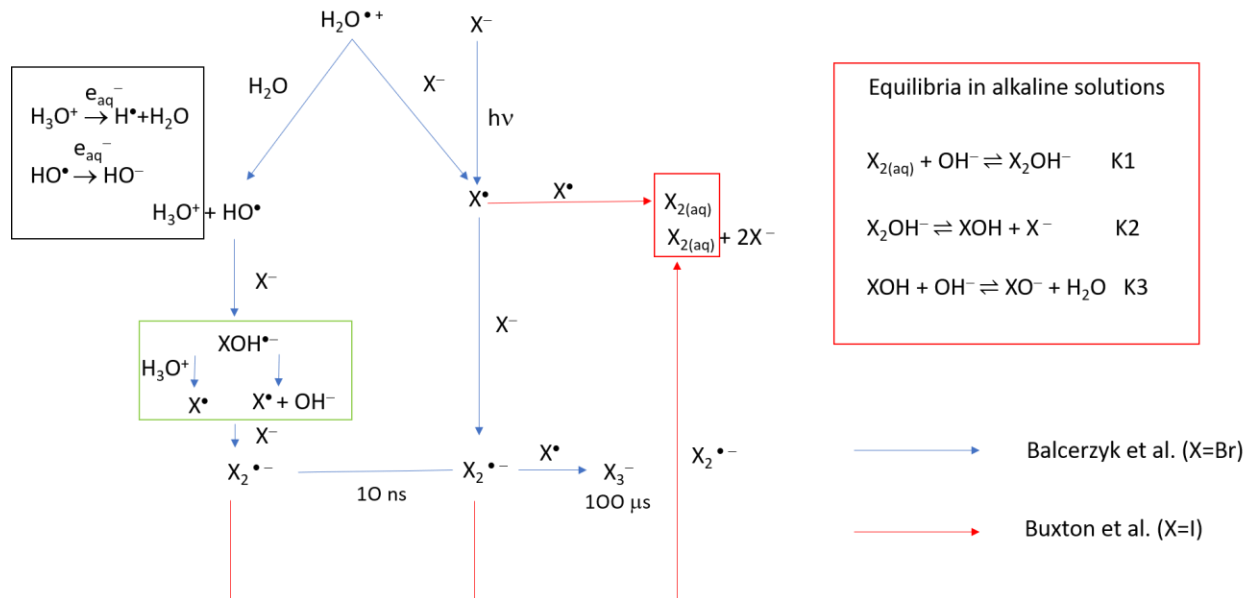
$H_2O^{\bullet +}$

$X^-$

$H_2O$

$X^-$

$h\nu$

$e_{aq}^-$
$H_3O^+ \rightarrow H^\bullet + H_2O$
$e_{aq}^-$
$HO^\bullet \rightarrow HO^-$

$H_3O^+ + HO^\bullet$

$X^\bullet$

$X^\bullet$

$X_{2(aq)}$
$X_{2(aq)} + 2X^-$

Equilibria in alkaline solutions

$X_{2(aq)} + OH^- \rightleftharpoons X_2OH^-$ K1

$X_2OH^- \rightleftharpoons XOH + X^-$ K2

$XOH + OH^- \rightleftharpoons XO^- + H_2O$ K3

$X^-$

$X^-$

$XOH^{\bullet -}$
$H_3O^+$
$X^\bullet$
$X^\bullet + OH^-$

$X^-$

$X_2^{\bullet -}$

10 ns

$X_2^{\bullet -}$

$X^\bullet$

$X_3^-$
100 μs

$X_2^{\bullet -}$

Balcerzyk et al. (X=Br)

Buxton et al. (X=I)